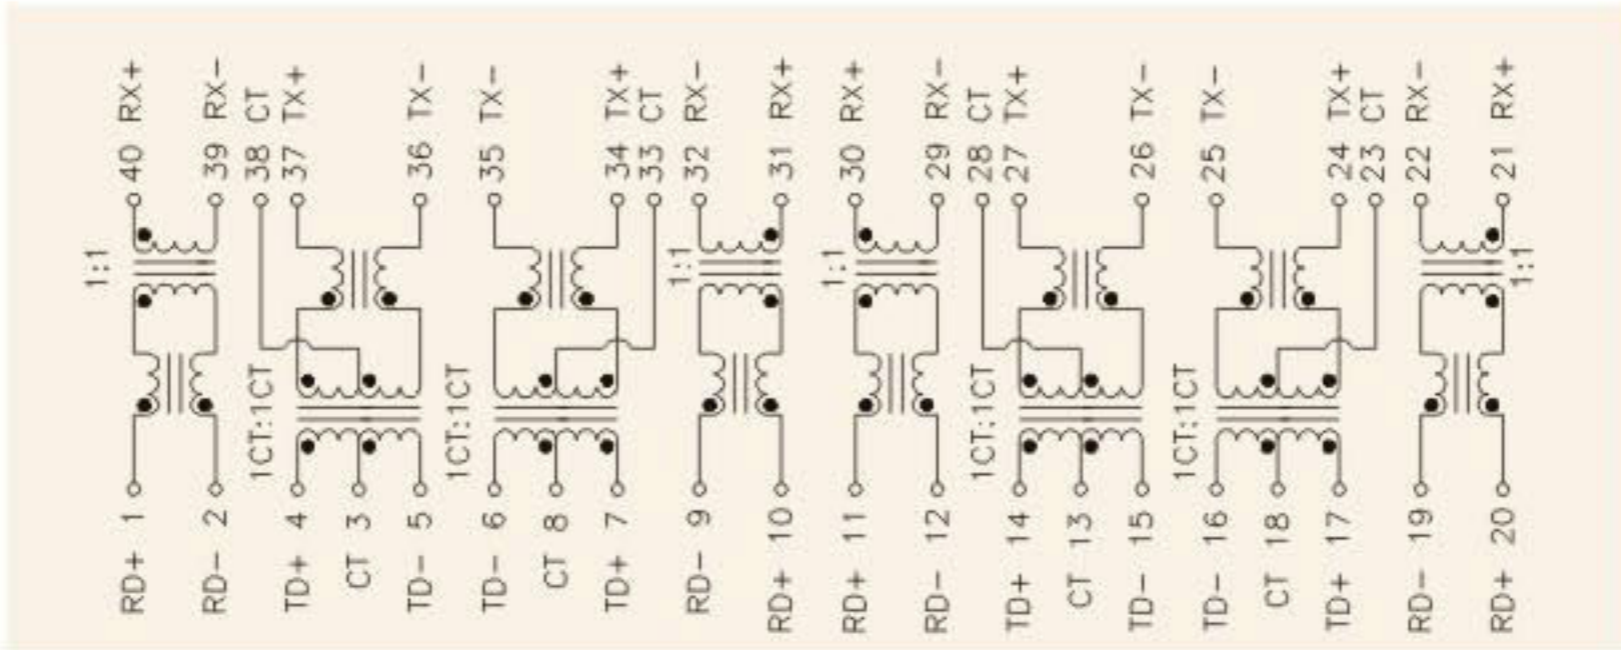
RX+ 40
RX− 39
CT 38
TX+ 37
TX− 36
TX− 35
TX+ 34
CT 33
RX− 32
RX+ 31
RX+ 30
RX− 29
CT 28
TX+ 27
TX− 26
TX− 25
TX+ 24
CT 23
RX− 22
RX+ 21

1:1
1CT:1CT
1CT:1CT
1:1
1:1
1CT:1CT
1CT:1CT
1:1

RD+ 1
RD− 2
TD+ 4
CT 3
TD− 5
TD− 6
CT 8
TD+ 7
RD− 9
RD+ 10
RD+ 11
RD− 12
TD+ 14
CT 13
TD− 15
TD− 16
CT 18
TD+ 17
RD− 19
RD+ 20